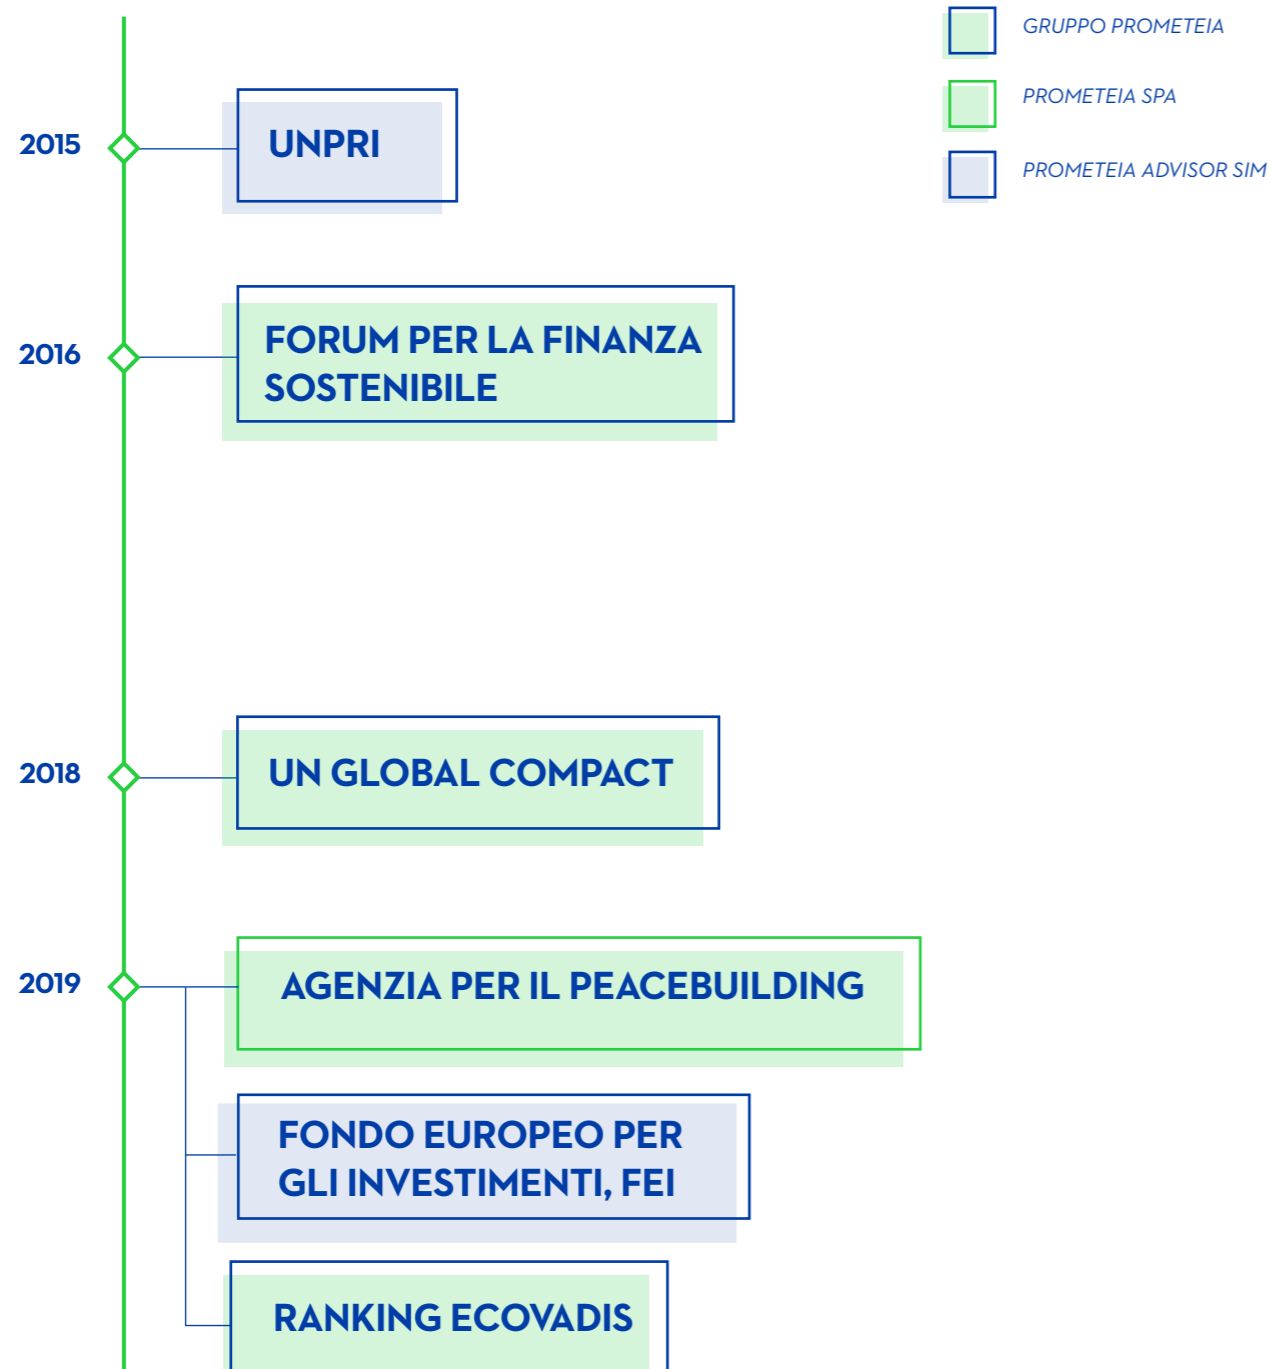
GRUPPO PROMETEIA

PROMETEIA SPA

PROMETEIA ADVISOR SIM

2015

UNPRI

2016

FORUM PER LA FINANZA SOSTENIBILE

2018

UN GLOBAL COMPACT

2019

AGENZIA PER IL PEACEBUILDING

FONDO EUROPEO PER GLI INVESTIMENTI, FEI

RANKING ECOVADIS